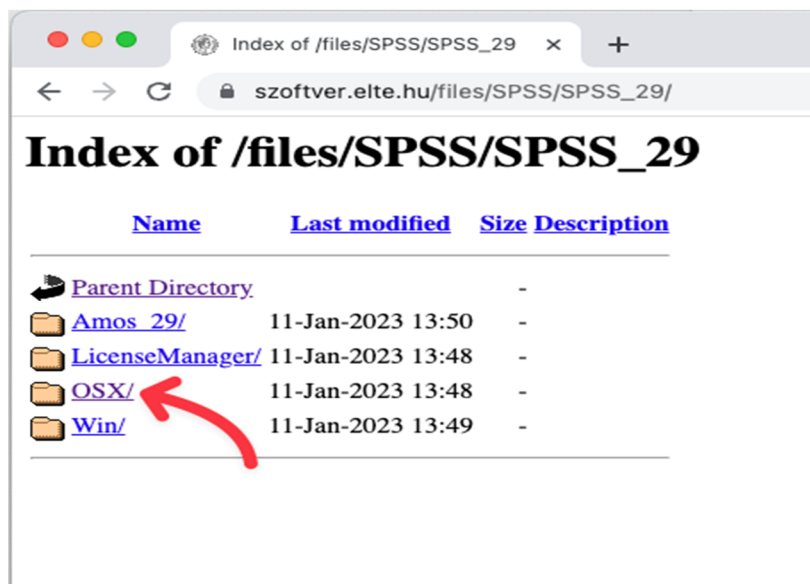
Index of /files/SPSS/SPSS_29 ×

+

szoftver.elte.hu/files/SPSS/SPSS_29/

Index of /files/SPSS/SPSS_29

| Name | Last modified | Size | Description |
|---|---|---|---|
| Parent Directory | | - | |
| Amos_29/ | 11-Jan-2023 13:50 | - | |
| LicenseManager/ | 11-Jan-2023 13:48 | - | |
| OSX/ | 11-Jan-2023 13:48 | - | |
| Win/ | 11-Jan-2023 13:49 | - | |